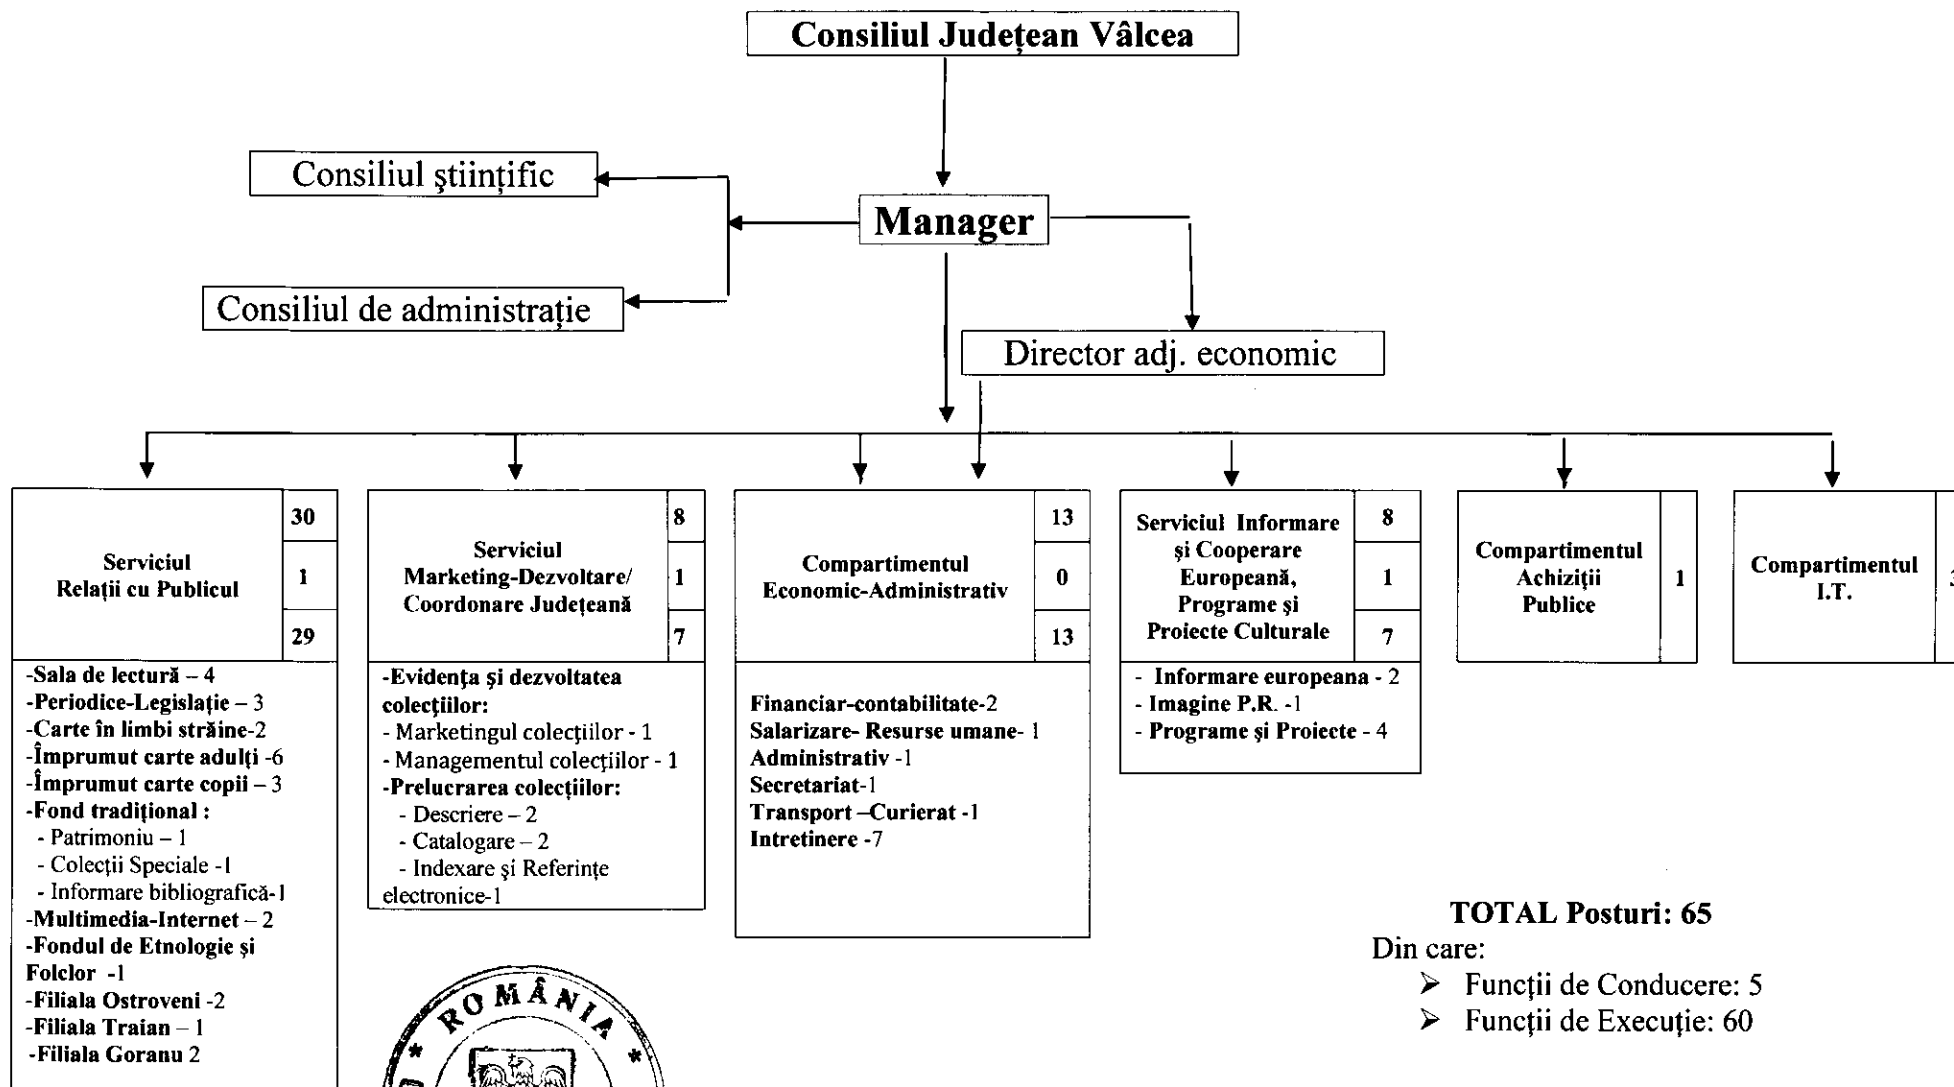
Consiliul Județean Vâlcea

Consiliul științific

Manager

Consiliul de administrație

Director adj. economic

Serviciul Relații cu Publicul
30
1
29

-Sala de lectură – 4
-Periodice-Legislație – 3
-Carte în limbi străine-2
-Împrumut carte adulți -6
-Împrumut carte copii – 3
-Fond tradițional :
- Patrimoniu – 1
- Colecții Speciale -1
- Informare bibliografică-1
-Multimedia-Internet – 2
-Fondul de Etnologie și Folclor -1
-Filiala Ostroveni -2
-Filiala Traian – 1
-Filiala Goranu 2

Serviciul Marketing-Dezvoltare/ Coordonare Județeană
8
1
7

-Evidența și dezvoltatea colecțiilor:
- Marketingul colecțiilor - 1
- Managementul colecțiilor - 1
-Prelucrarea colecțiilor:
- Descriere – 2
- Catalogare – 2
- Indexare și Referințe electronice-1

Compartimentul Economic-Administrativ
13
0
13

Financiar-contabilitate-2
Salarizare- Resurse umane- 1
Administrativ -1
Secretariat-1
Transport –Curierat -1
Intretinere -7

Serviciul Informare și Cooperare Europeană, Programe și Proiecte Culturale
8
1
7

- Informare europeana - 2
- Imagine P.R. -1
- Programe și Proiecte - 4

Compartimentul Achiziții Publice
1

Compartimentul I.T.
3

TOTAL Posturi: 65
Din care:
➢ Funcții de Conducere: 5
➢ Funcții de Execuție: 60

ROMÂNIA